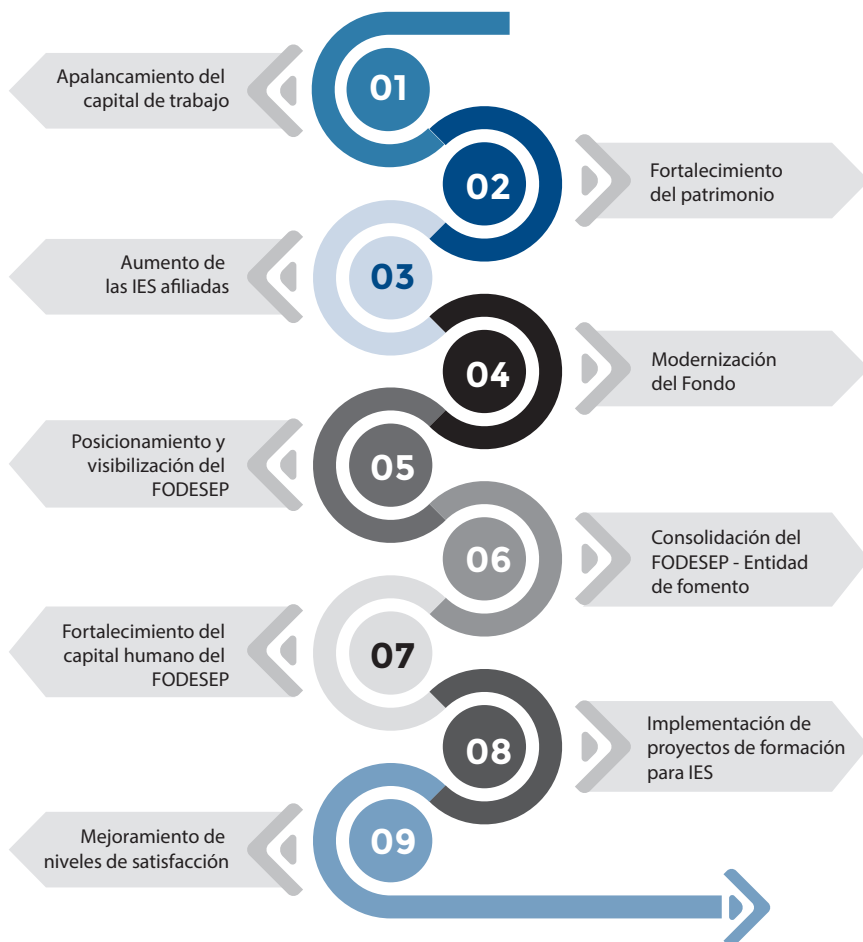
01
Apalancamiento del capital de trabajo

02
Fortalecimiento del patrimonio

03
Aumento de las IES afiliadas

04
Modernización del Fondo

05
Posicionamiento y visibilización del FODESEP

06
Consolidación del FODESEP - Entidad de fomento

07
Fortalecimiento del capital humano del FODESEP

08
Implementación de proyectos de formación para IES

09
Mejoramiento de niveles de satisfacción